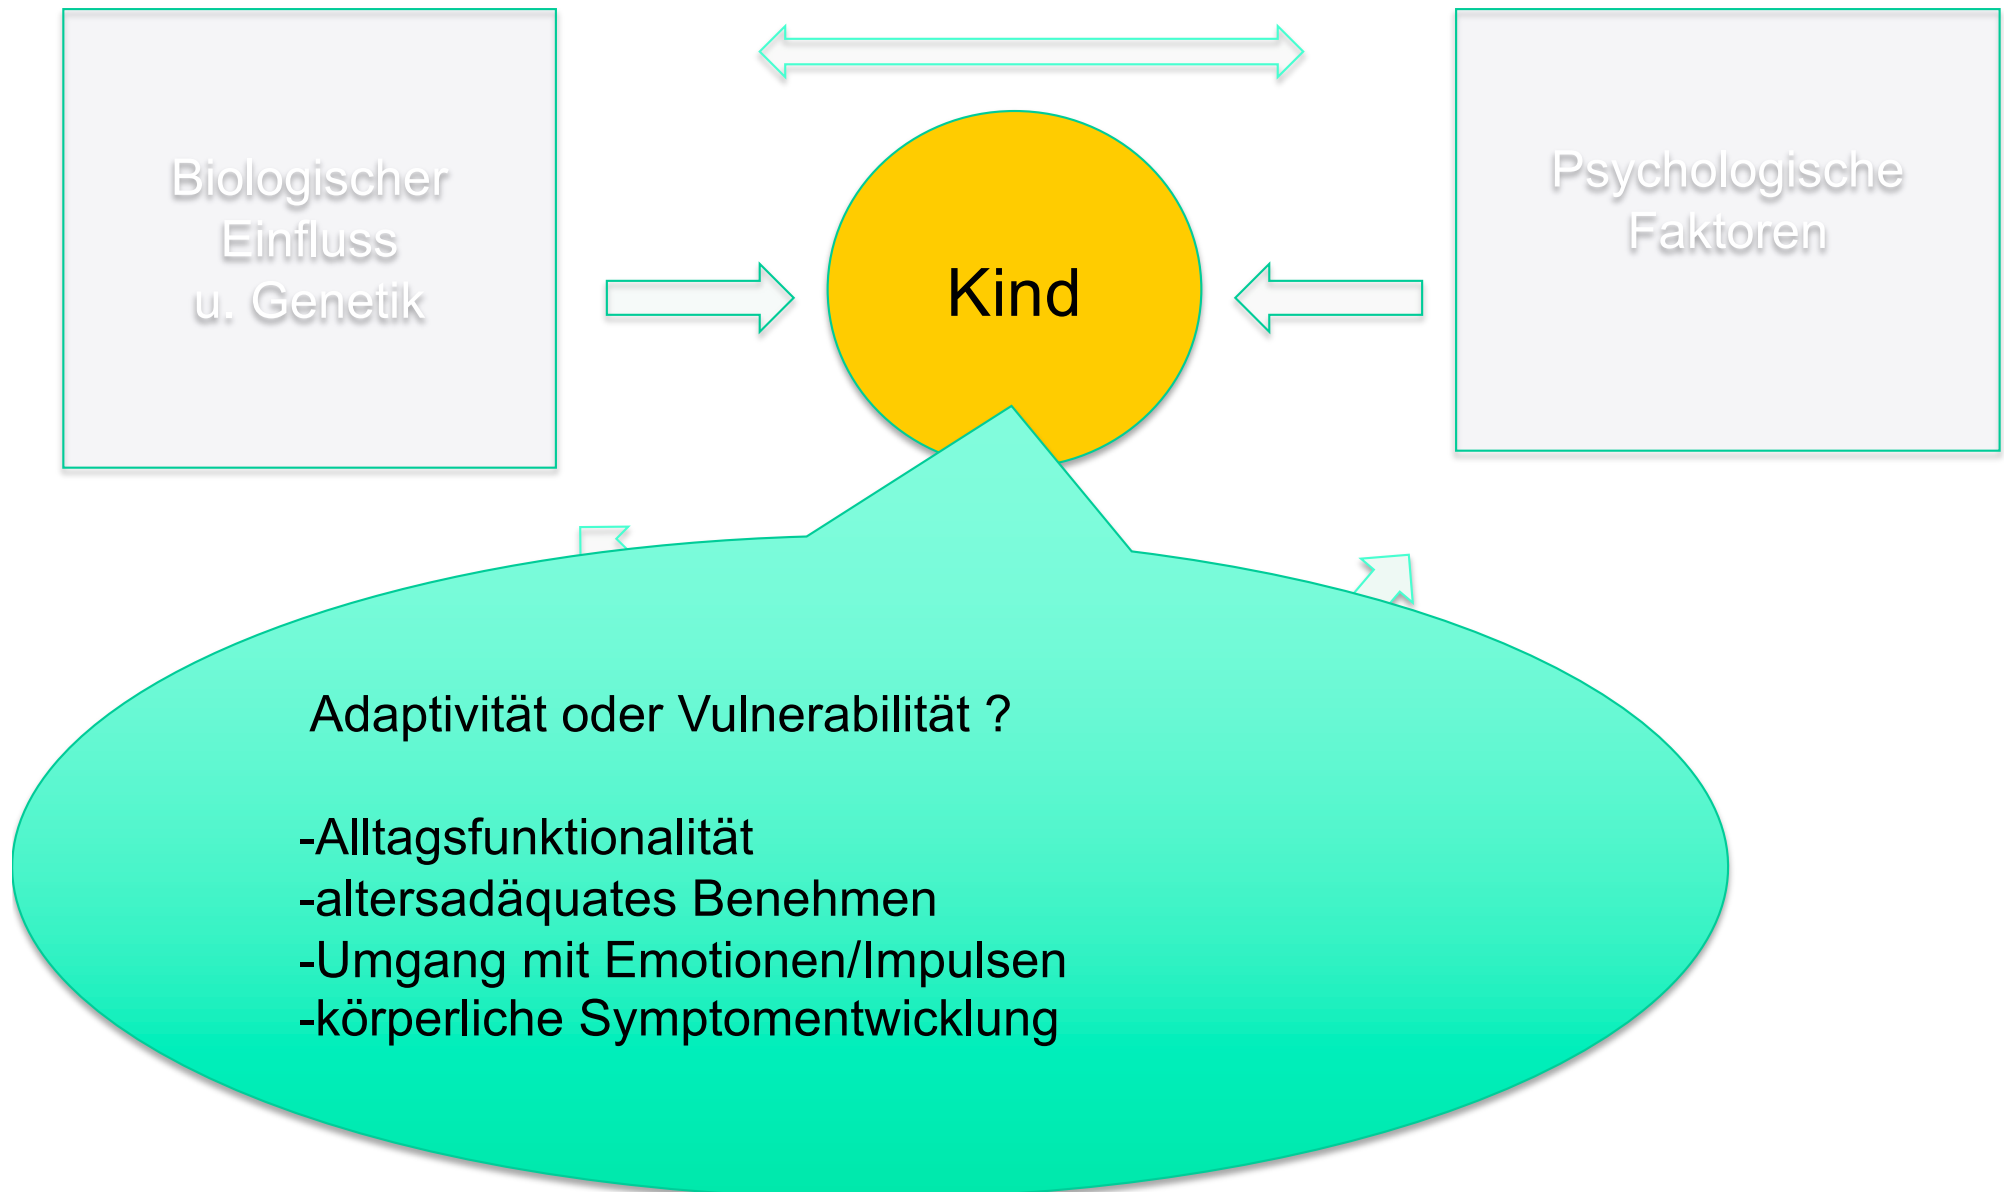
Biologischer Einfluss u. Genetik

Kind

Psychologische Faktoren

Adaptivität oder Vulnerabilität ?

-Alltagsfunktionalität
-altersadäquates Benehmen
-Umgang mit Emotionen/Impulsen
-körperliche Symptomentwicklung